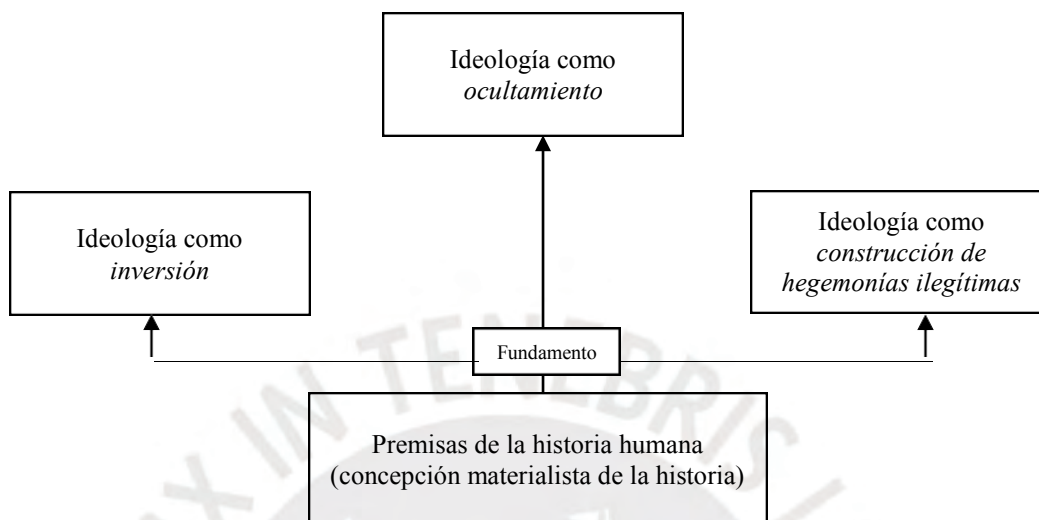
Ideología como *ocultamiento*

Ideología como *inversión*

Ideología como *construcción de hegemonías ilegítimas*

Fundamento

Premisas de la historia humana (concepción materialista de la historia)

LUX IN TENEBRIS